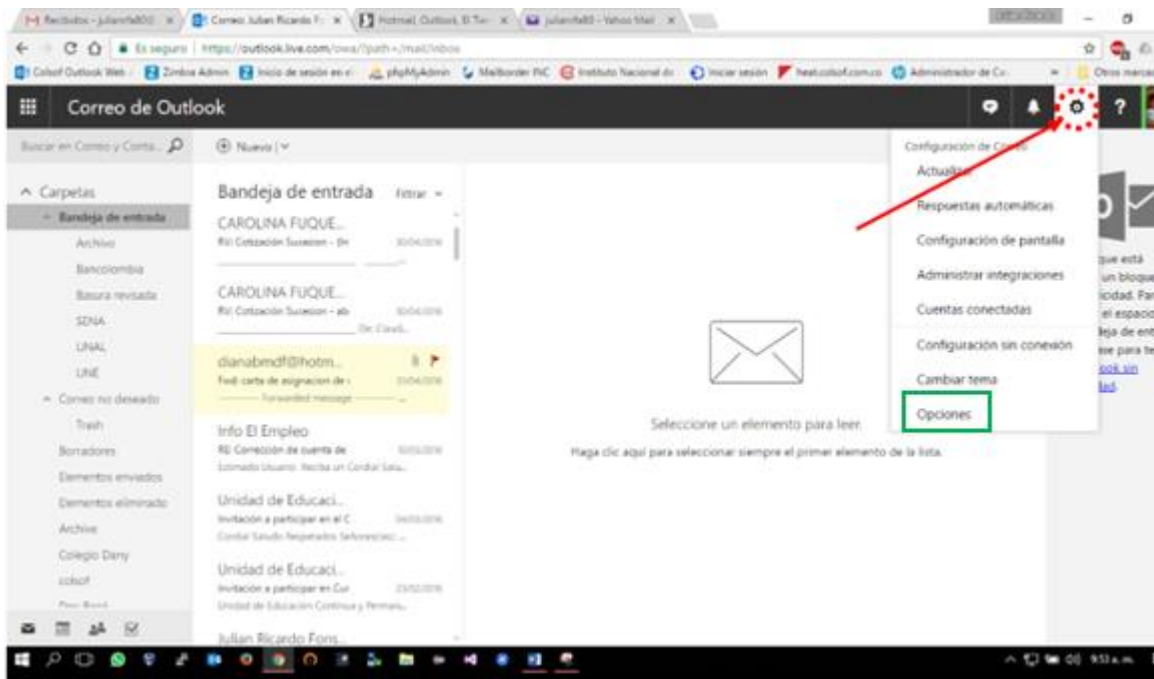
Recibidos - julianrfa80 | Correo: Julian Ricardo F | Hotmail, Outlook, El Tie | julianrfa80 - Yahoo Mail

Es seguro | https://outlook.live.com/owa/?path=/mail/inbox

Colsof Outlook Web | Zimbra Admin | Inicio de sesión en el | phpMyAdmin | Mailborder PIC | Instituto Nacional de | Iniciar sesión | heat.colsof.com.co | Administrador de Co | Otros marcadores

Correo de Outlook

Buscar en Correo y Conta...

Nuevo | ∨

Carpetas
Bandeja de entrada
Archivo
Bancolombia
Basura revisada
SENA
UNAL
UNE
Correo no deseado
Trash
Borradores
Elementos enviados
Elementos eliminados
Archive
Colegio Dany
colsof

Bandeja de entrada Filtrar

CAROLINA FUQUE...
RV: Cotización Sucesion - (In 30/04/2018

CAROLINA FUQUE...
RV: Cotización Sucesion - ab 30/04/2018
Dr. Claudi...

dianabmdf@hotm...
Fwd: carta de asignacion de 27/04/2018
---------- Forwarded message ----------

Info El Empleo
RE: Coneccion de cuenta de 30/03/2018
Estimado Usuario: Recibe un Cordial Salu...

Unidad de Educaci...
Invitación a participar en el C 04/03/2018
Cordial Saludo Respetados Señores(as)...

Unidad de Educaci...
Invitación a participar en Cur 23/02/2018
Unidad de Educación Continua y Perman...

Julian Ricardo Fons...

Seleccione un elemento para leer.
Haga clic aquí para seleccionar siempre el primer elemento de la lista.

Configuración de Correo
Actualizar
Respuestas automáticas
Configuración de pantalla
Administrar integraciones
Cuentas conectadas
Configuración sin conexión
Cambiar tema
Opciones

que está
un bloque
icidad. Par
el espacio
deja de ent
ise para te
ook sin
ad.

9:53 a.m.